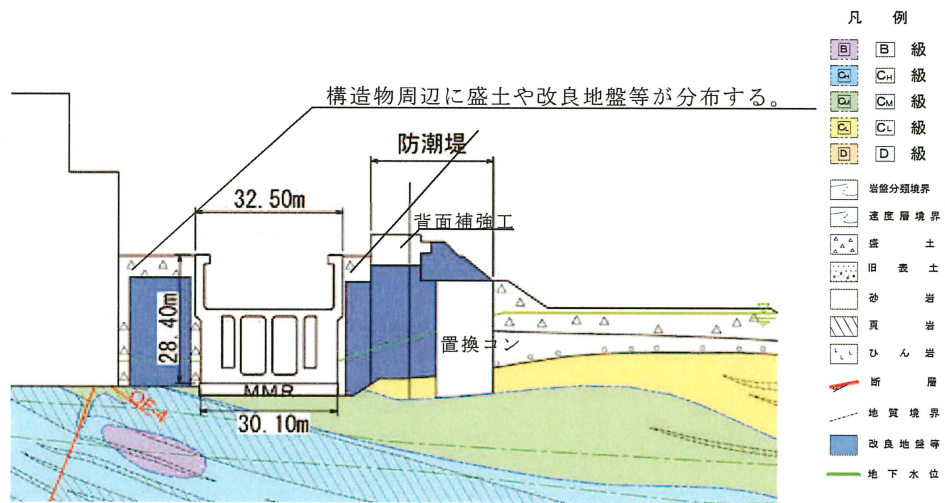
構造物周辺に盛土や改良地盤等が分布する。

防潮堤

32.50m

背面補強工

28.40m

置換コン

MMR

30.10m

OF-1

凡　例

B　B　級

CH　CH　級

CM　CM　級

CL　CL　級

D　D　級

岩盤分類境界

速度層境界

盛　土

旧　表　土

砂　岩

頁　岩

ひ　ん　岩

断　層

地　質　境　界

改良地盤等

地　下　水　位